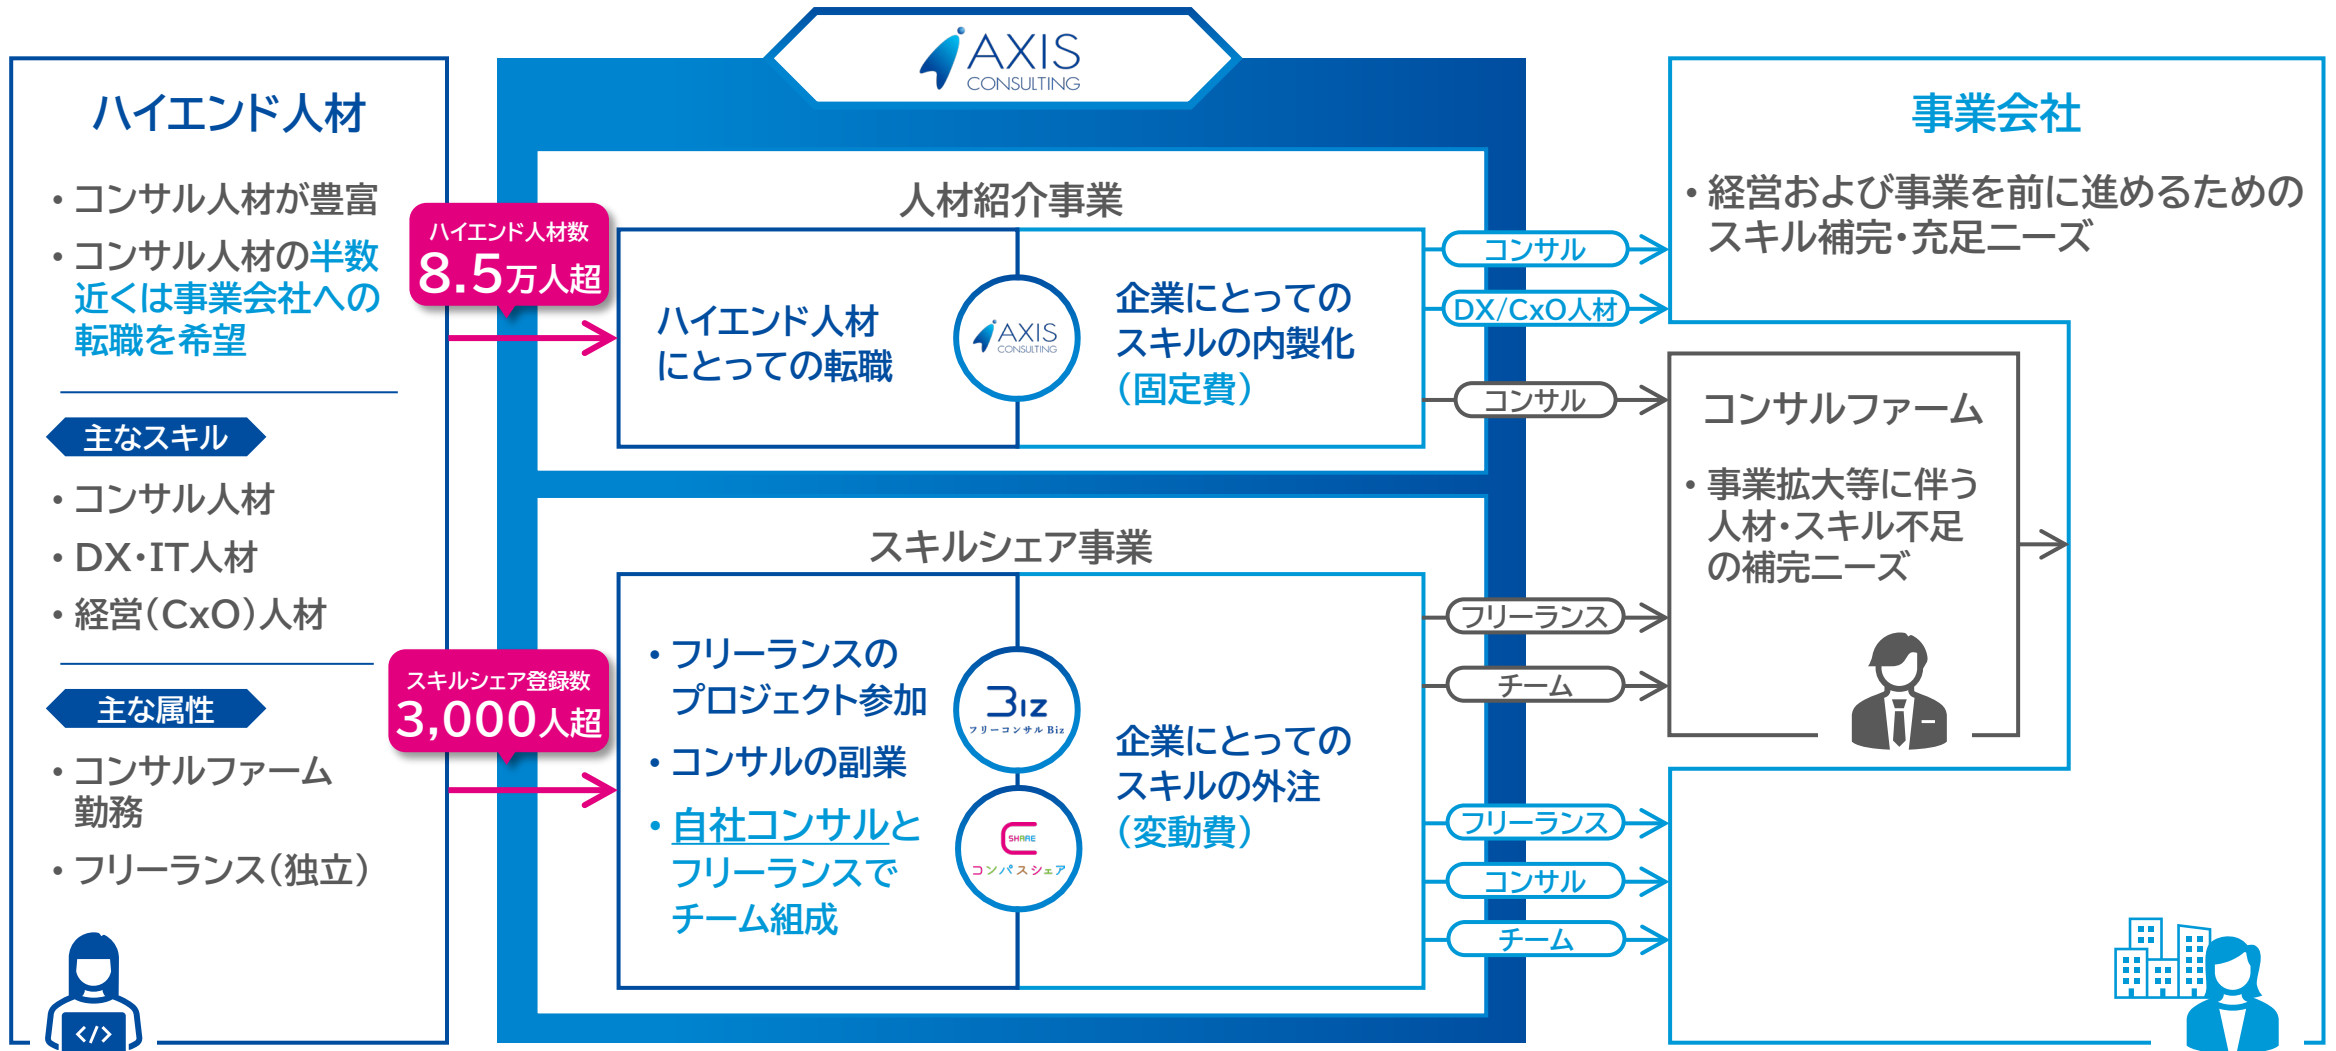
AXIS CONSULTING

ハイエンド人材

• コンサル人材が豊富
• コンサル人材の半数近くは事業会社への転職を希望

主なスキル

• コンサル人材
• DX・IT人材
• 経営(CxO)人材

主な属性

• コンサルファーム勤務
• フリーランス(独立)

ハイエンド人材数
8.5万人超

スキルシェア登録数
3,000人超

人材紹介事業

ハイエンド人材にとっての転職

AXIS CONSULTING

企業にとってのスキルの内製化
(固定費)

スキルシェア事業

• フリーランスのプロジェクト参加
• コンサルの副業
• 自社コンサルとフリーランスでチーム組成

Biz フリーコンサル Biz

SHARE コンパスシェア

企業にとってのスキルの外注
(変動費)

コンサル
DX/CxO人材
コンサル
フリーランス
チーム
フリーランス
コンサル
チーム

事業会社

• 経営および事業を前に進めるためのスキル補完・充足ニーズ

コンサルファーム

• 事業拡大等に伴う人材・スキル不足の補完ニーズ

</>